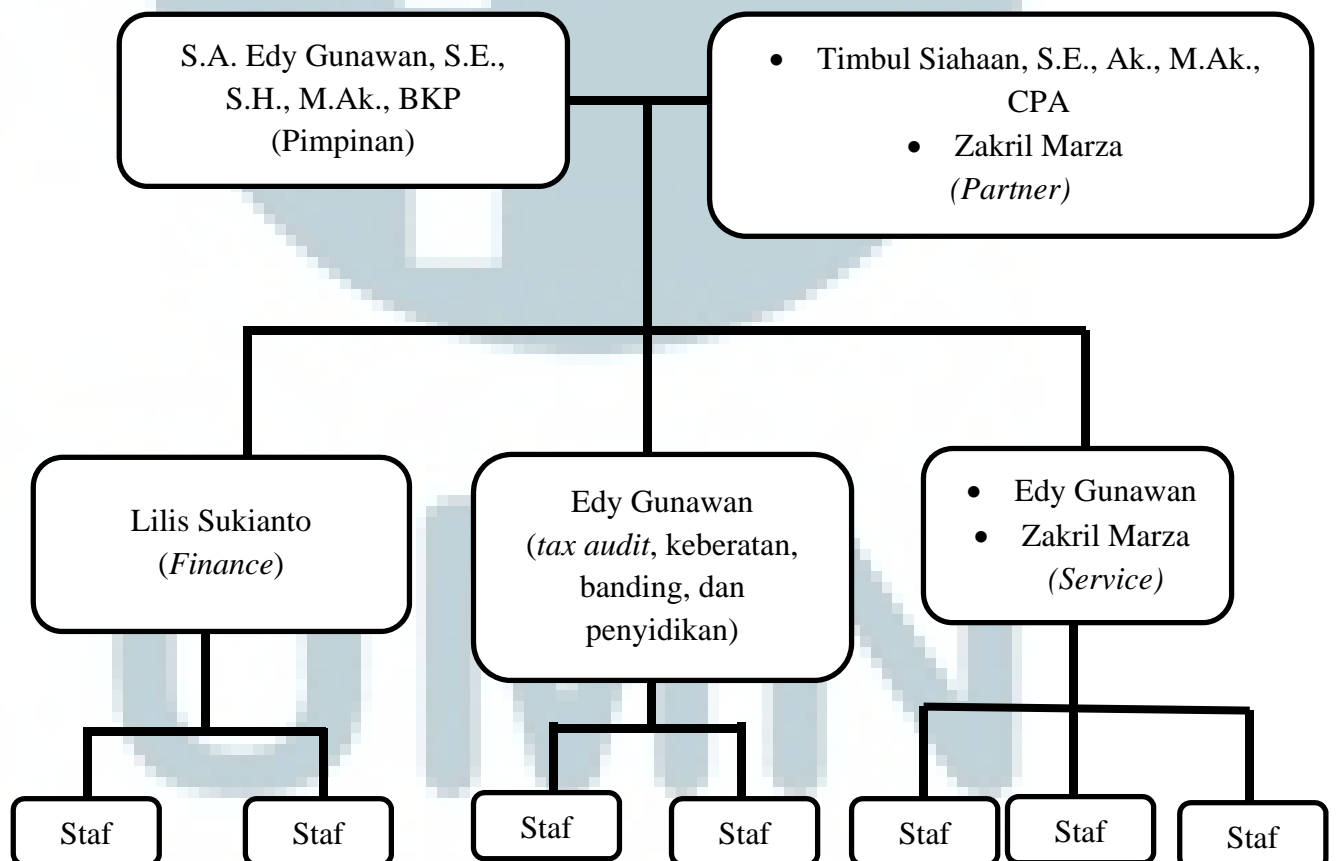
S.A. Edy Gunawan, S.E., S.H., M.Ak., BKP
(Pimpinan)

• Timbul Siahaan, S.E., Ak., M.Ak., CPA
• Zakril Marza
*(Partner)*

Lilis Sukianto
(*Finance*)

Edy Gunawan
(*tax audit*, keberatan, banding, dan penyidikan)

• Edy Gunawan
• Zakril Marza
*(Service)*

Staf

Staf

Staf

Staf

Staf

Staf

Staf